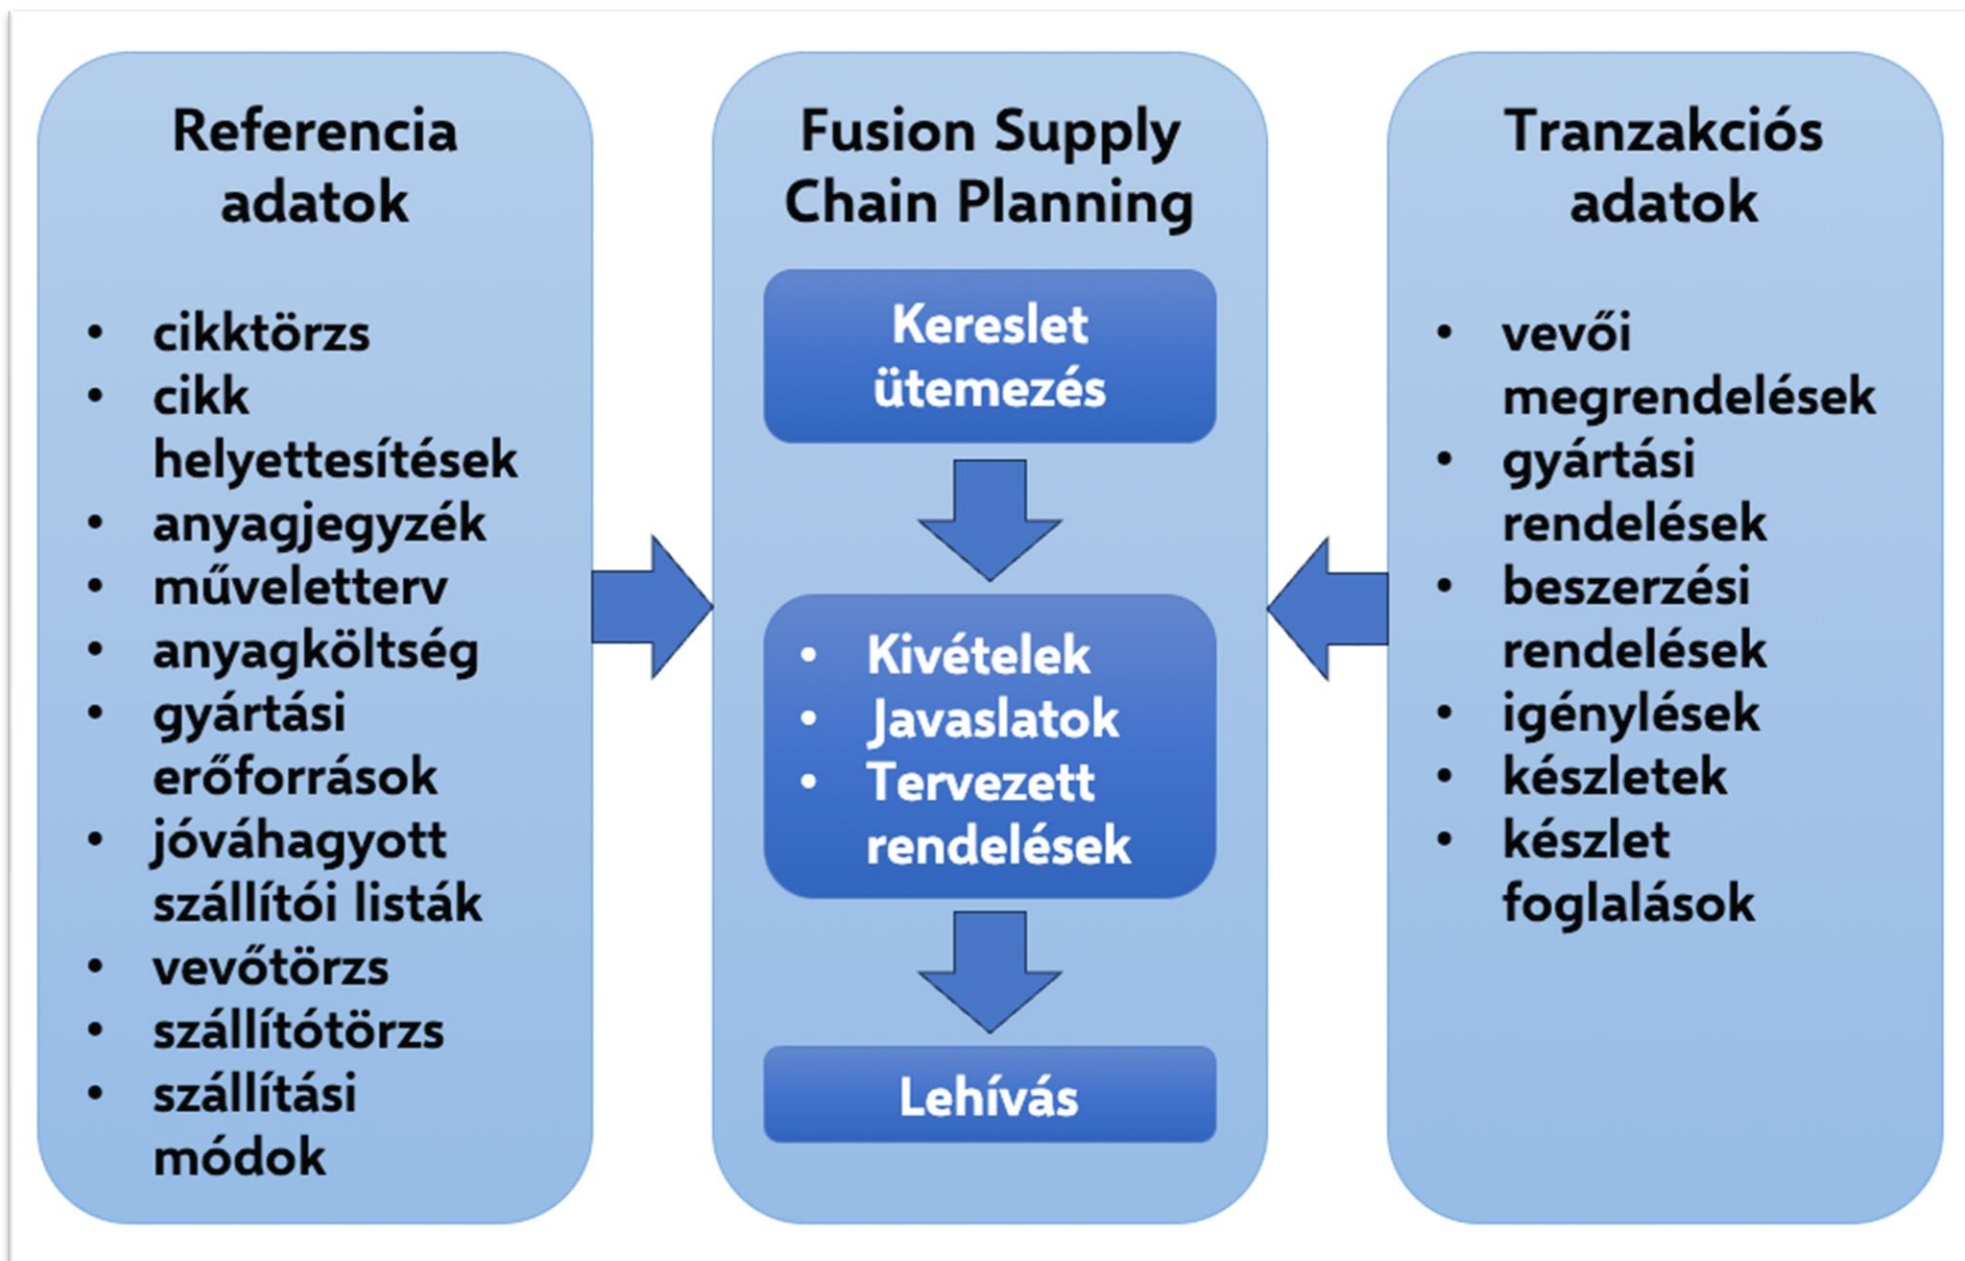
Referencia adatok

- cikktörzs
- cikk helyettesítések
- anyagjegyzék
- műveletterv
- anyagköltség
- gyártási erőforrások
- jóváhagyott szállítói listák
- vevőtörzs
- szállítótörzs
- szállítási módok

Fusion Supply Chain Planning

Kereslet ütemezés

- Kivételek
- Javaslatok
- Tervezett rendelések

Lehívás

Tranzakciós adatok

- vevői megrendelések
- gyártási rendelések
- beszerzési rendelések
- igénylések
- készletek
- készlet foglalások